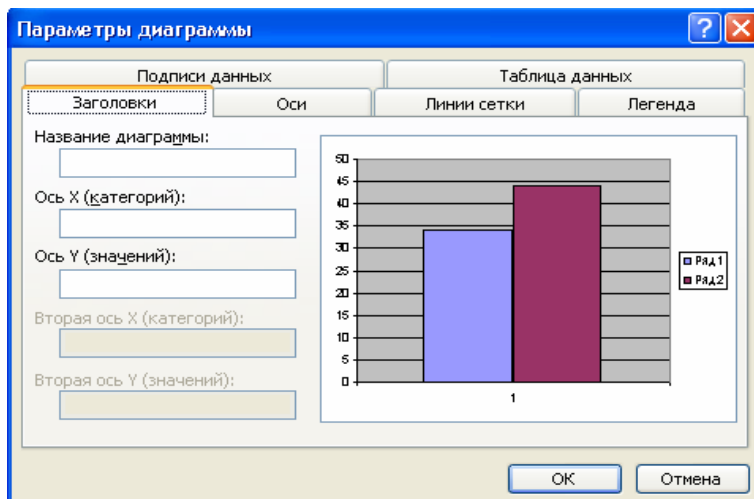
Параметры диаграммы

Подписи данных
Таблица данных
Заголовки
Оси
Линии сетки
Легенда

Название диаграммы:

Ось X (категорий):

Ось Y (значений):

Вторая ось X (категорий):

Вторая ось Y (значений):

50
45
40
35
30
25
20
15
10
5
0

1

Ряд1
Ряд2

ОК
Отмена